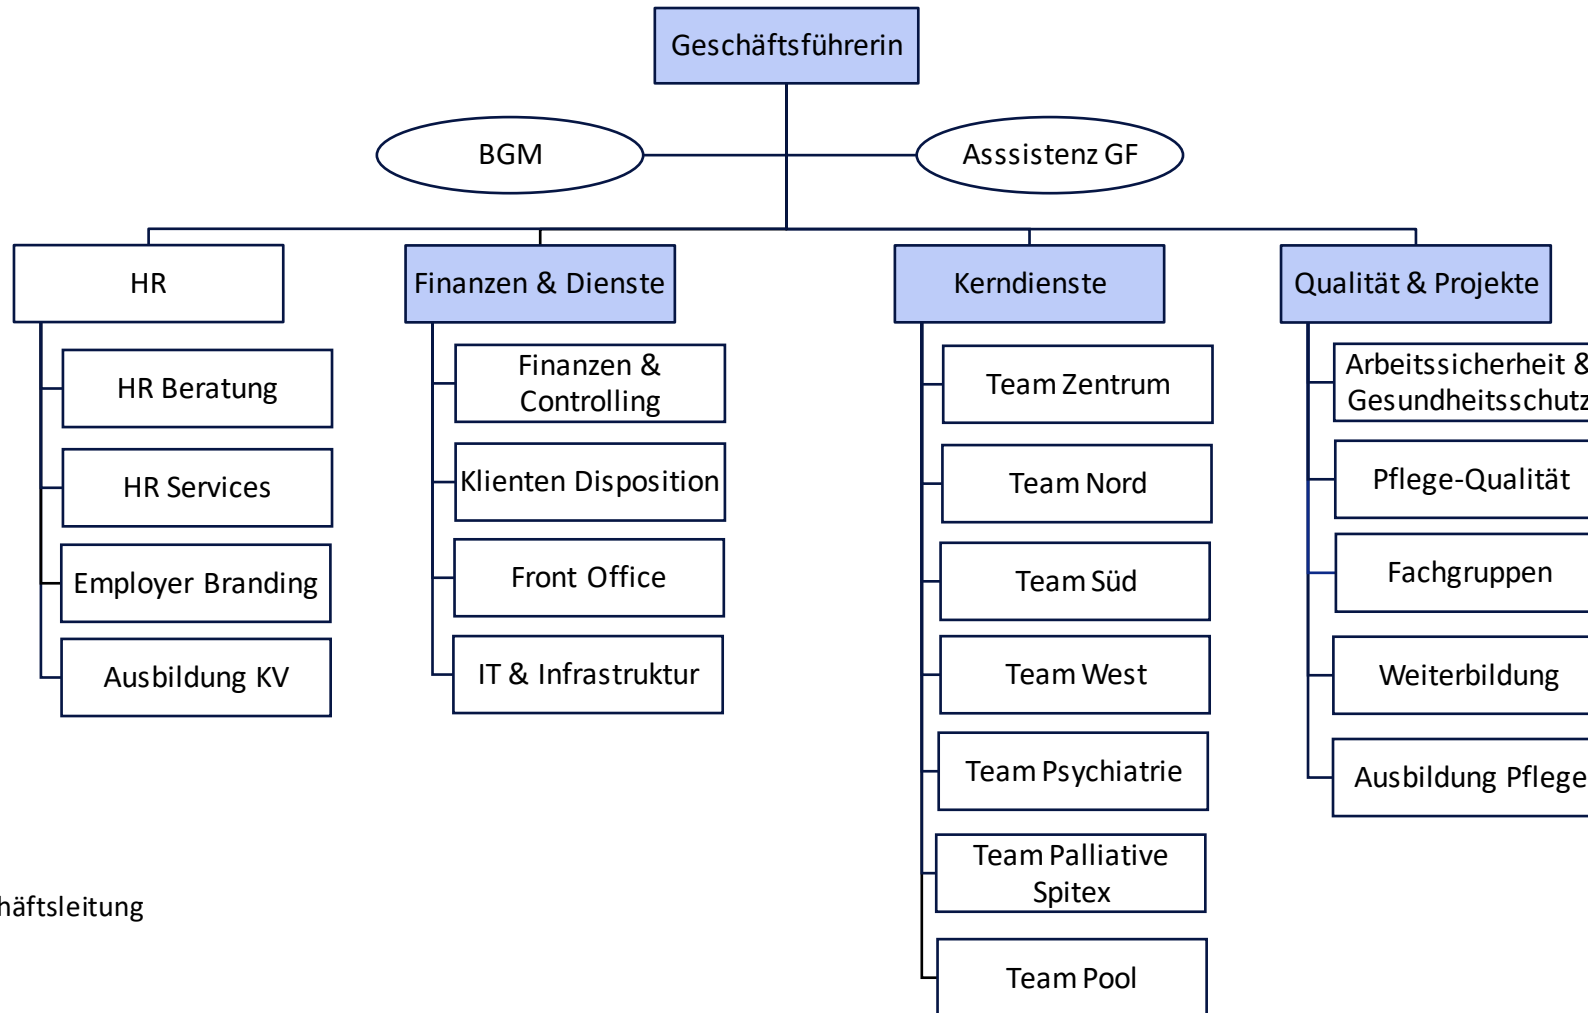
Geschäftsführerin

BGM

Asssistenz GF

HR

HR Beratung

HR Services

Employer Branding

Ausbildung KV

Finanzen & Dienste

Finanzen & Controlling

Klienten Disposition

Front Office

IT & Infrastruktur

Kerndienste

Team Zentrum

Team Nord

Team Süd

Team West

Team Psychiatrie

Team Palliative Spitex

Team Pool

Qualität & Projekte

Arbeitssicherheit & Gesundheitsschutz

Pflege-Qualität

Fachgruppen

Weiterbildung

Ausbildung Pflege

häftsleitung